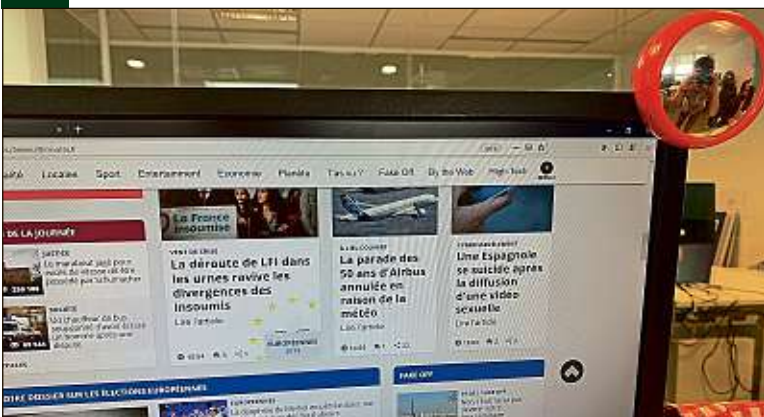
Localе Sport Entertainment Economie Planète T'as vu ? Fake Off By the Web High-Tech

DE LA JOURNÉE

La France insoumise

La déroute de LFI dans les urnes ravive les divergences des insoumis

Lire l'article

La parade des 50 ans d'Airbus annulée en raison de la météo

Lire l'article

Une Espagnole se suicide après la diffusion d'une vidéo sexuelle

Lire l'article

FAKE OFF